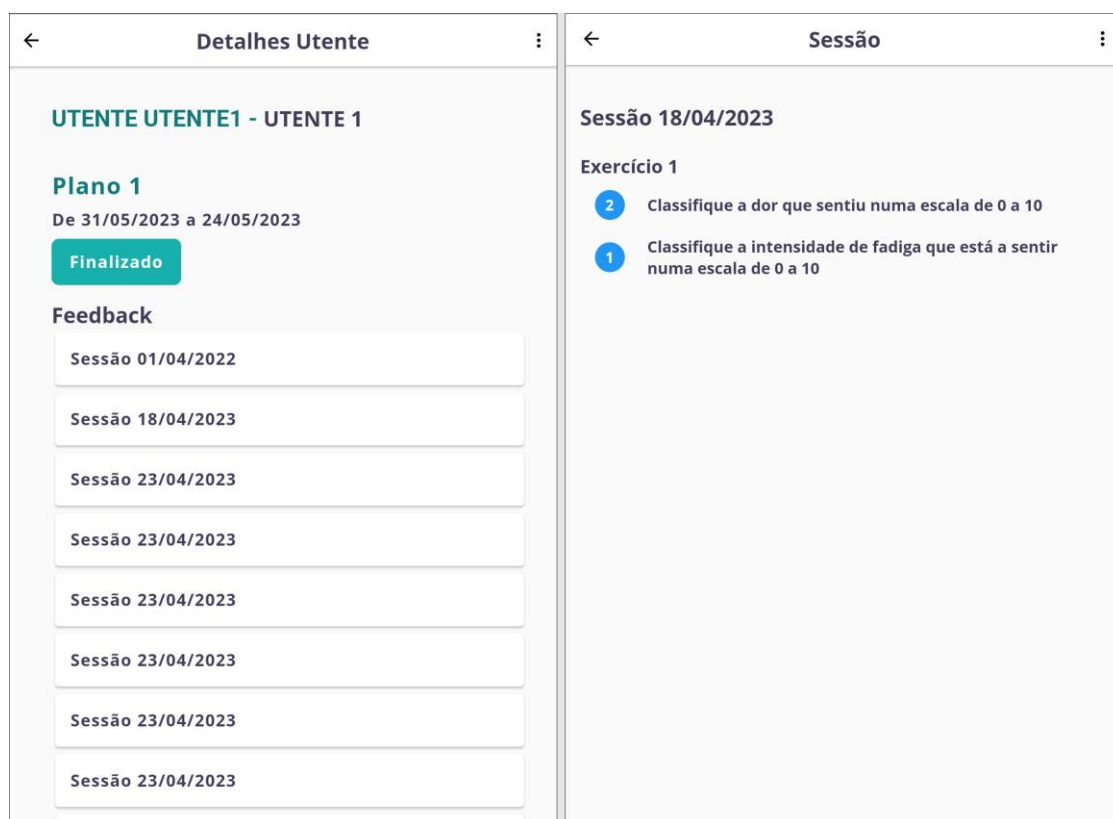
←
Detalhes Utente
⋮

UTENTE UTENTE1 - UTENTE 1

Plano 1
De 31/05/2023 a 24/05/2023

Finalizado

Feedback

Sessão 01/04/2022

Sessão 18/04/2023

Sessão 23/04/2023

Sessão 23/04/2023

Sessão 23/04/2023

Sessão 23/04/2023

Sessão 23/04/2023

Sessão 23/04/2023

←
Sessão
⋮

Sessão 18/04/2023

Exercício 1

2 Classifique a dor que sentiu numa escala de 0 a 10

1 Classifique a intensidade de fadiga que está a sentir numa escala de 0 a 10